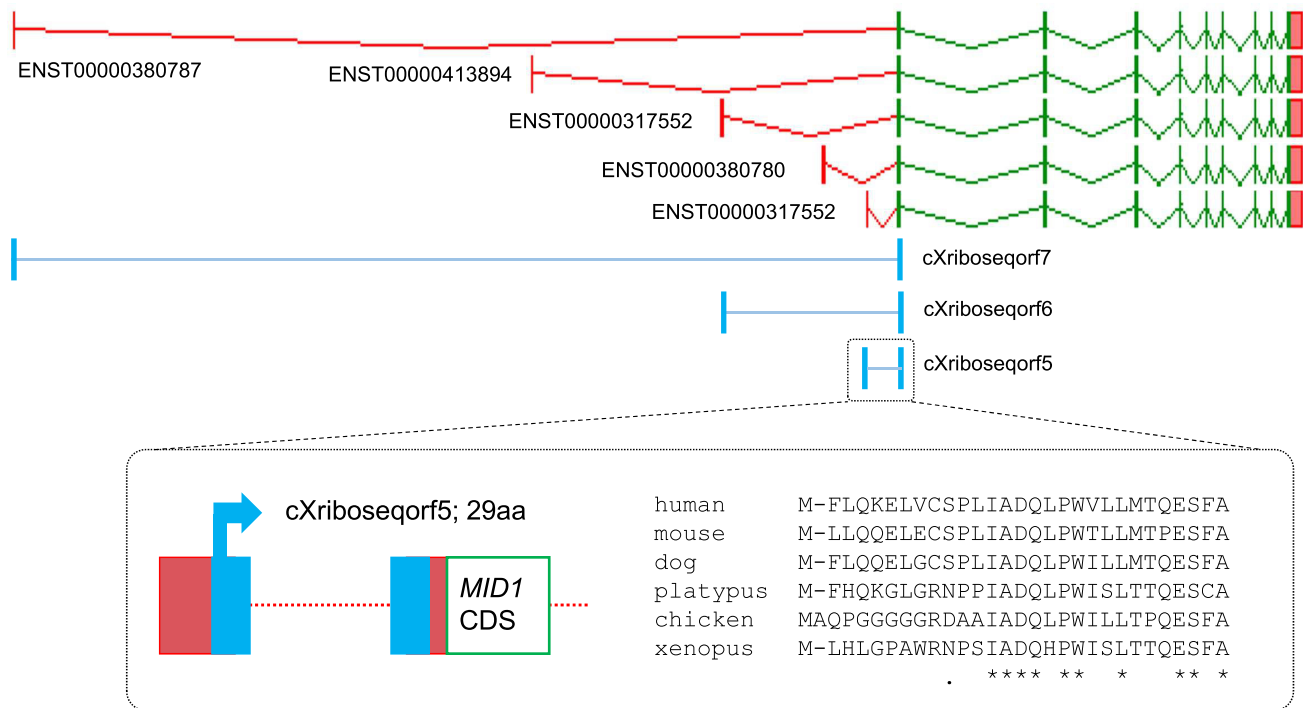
ENST00000380787
ENST00000413894
ENST00000317552
ENST00000380780
ENST00000317552
cXriboseqorf7
cXriboseqorf6
cXriboseqorf5

cXriboseqorf5; 29aa

*MID1*
CDS

| | |
|---|---|
| human | M-FLQKELVCSPLIADQLPWVLLMTQESFA |
| mouse | M-LLQQELECSPLIADQLPWTLLMTPESFA |
| dog | M-FLQQELGCSPLIADQLPWILLMTQESFA |
| platypus | M-FHQKGLGRNPPIADQLPWISLTTQESCA |
| chicken | MAQPGGGGGRDAAIADQLPWILLTPQESFA |
| xenopus | M-LHLGPAWRNPSIADQHPWISLTTQESFA |
| | . **** ** * ** * |